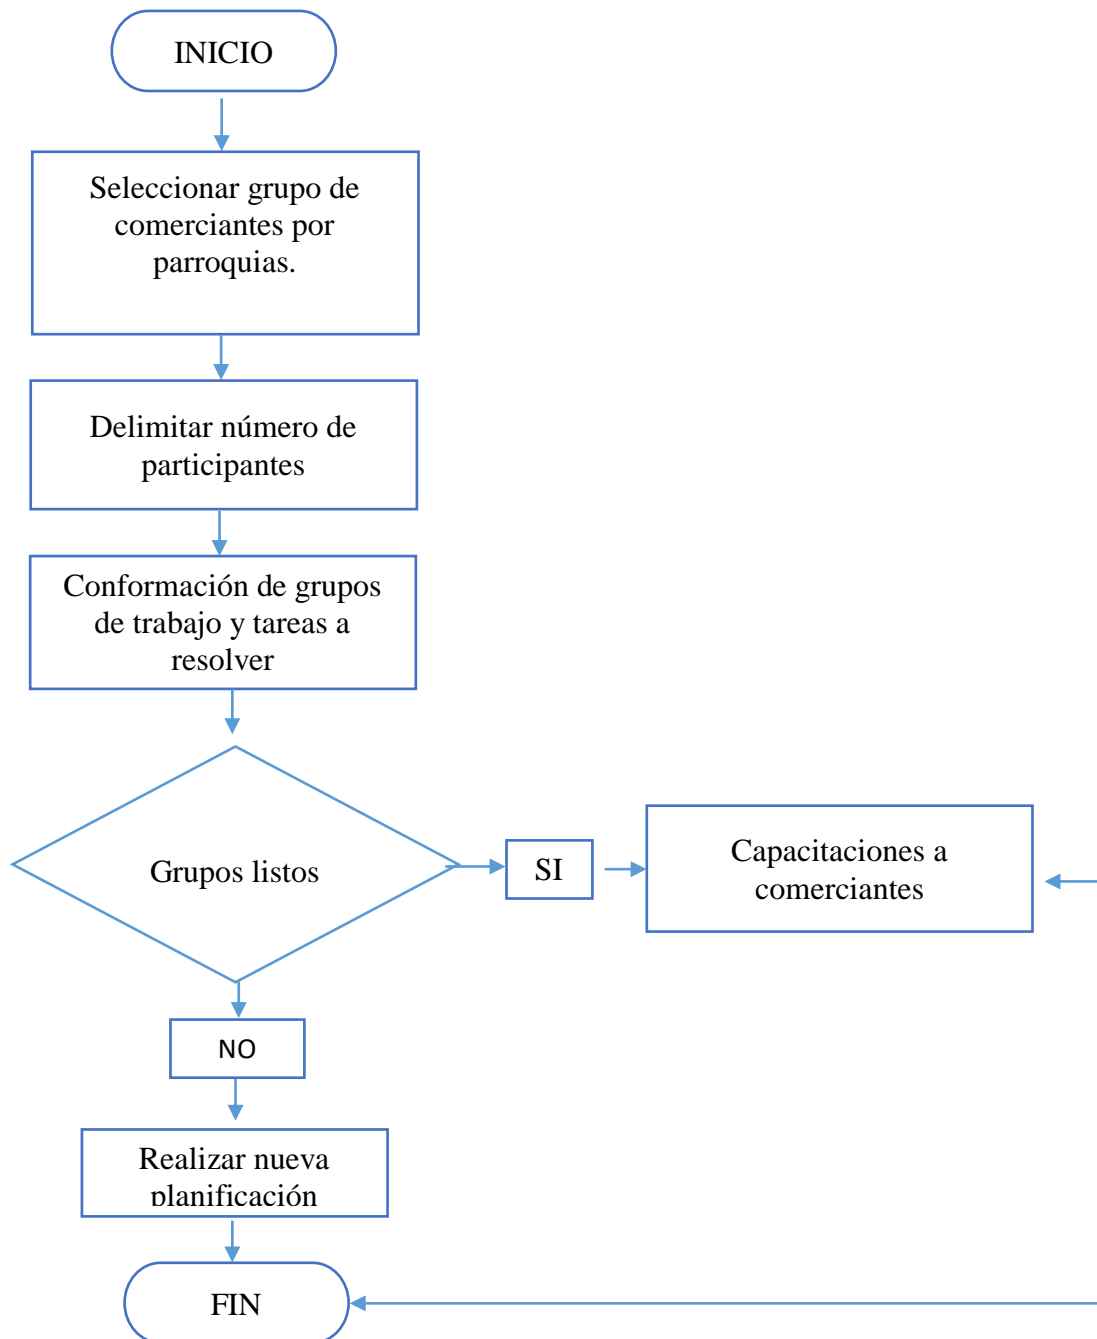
INICIO

Seleccionar grupo de comerciantes por parroquias.

Delimitar número de participantes

Conformación de grupos de trabajo y tareas a resolver

Grupos listos

SI

Capacitaciones a comerciantes

NO

Realizar nueva planificación

FIN